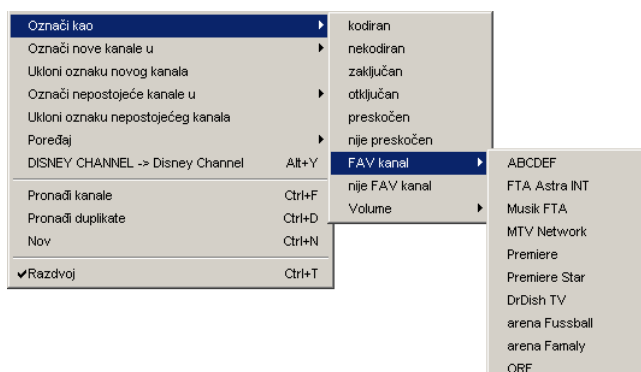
Označi kao
Označi nove kanale u
Ukloni oznaku novog kanala
Označi nepostojeće kanale u
Ukloni oznaku nepostojećeg kanala
Poređaj
DISNEY CHANNEL -> Disney Channel Alt+Y
Pronađi kanale Ctrl+F
Pronađi duplikate Ctrl+D
Nov Ctrl+N
✔Razdvoj Ctrl+T

kodiran
nekodiran
zaključan
otključan
preskočen
nije preskočen
FAV kanal
nije FAV kanal
Volume

ABCDEF
FTA Astra INT
Musik FTA
MTV Network
Premiere
Premiere Star
DrDish TV
arena Fussball
arena Famaly
ORF